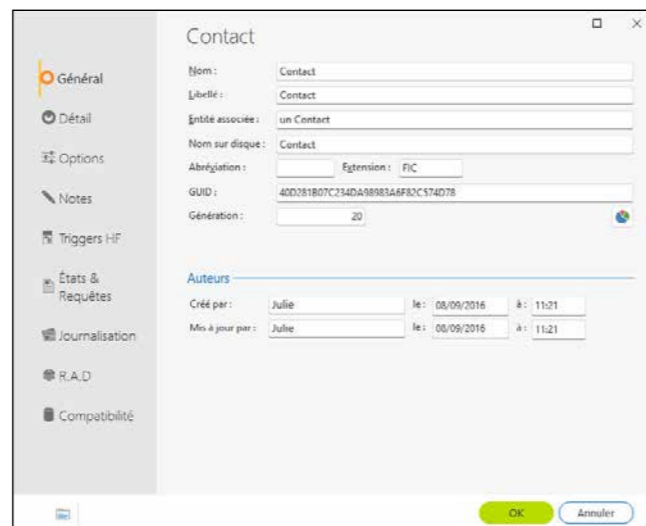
Contact

Général
Détail
Options
Notes
Triggers HF
États & Requêtes
Journalisation
R.A.D
Compatibilité

| | |
|---|---|
| Nom : | Contact |
| Libellé : | Contact |
| Entité associée : | un Contact |
| Nom sur disque : | Contact |
| Abréviation : | Extension : FIC |
| GUID : | 40D281B07C234DA98983A6F82C574D78 |
| Génération : | 20 |

Auteurs

| | | | | | |
|---|---|---|---|---|---|
| Créé par : | Julie | le : | 08/09/2016 | à : | 11:21 |
| Mis à jour par : | Julie | le : | 08/09/2016 | à : | 11:21 |

OK
Annuler